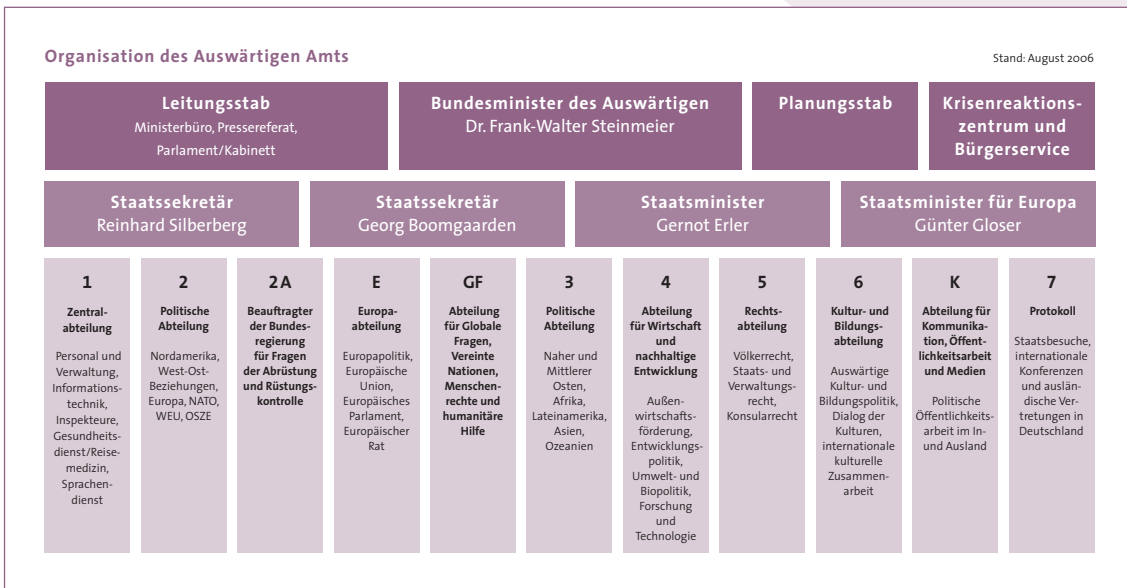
Organisation des Auswärtigen Amts

Stand: August 2006

Leitungsstab
Ministerbüro, Pressereferat, Parlament/Kabinett

Bundesminister des Auswärtigen
Dr. Frank-Walter Steinmeier

Planungsstab

Krisenreaktionszentrum und Bürgerservice

Staatssekretär
Reinhard Silberberg

Staatssekretär
Georg Boomgaarden

Staatsminister
Gernot Erler

Staatsminister für Europa
Günter Gloser

1
Zentralabteilung
Personal und Verwaltung, Informationstechnik, Inspekteure, Gesundheitsdienst/Reisemedizin, Sprachendienst

2
Politische Abteilung
Nordamerika, West-Ost-Beziehungen, Europa, NATO, WEU, OSZE

2 A
Beauftragter der Bundesregierung für Fragen der Abrüstung und Rüstungskontrolle

E
Europaabteilung
Europapolitik, Europäische Union, Europäisches Parlament, Europäischer Rat

GF
Abteilung für Globale Fragen, Vereinte Nationen, Menschenrechte und humanitäre Hilfe

3
Politische Abteilung
Naher und Mittlerer Osten, Afrika, Lateinamerika, Asien, Ozeanien

4
Abteilung für Wirtschaft und nachhaltige Entwicklung
Außenwirtschaftsförderung, Entwicklungspolitik, Umwelt- und Biopolitik, Forschung und Technologie

5
Rechtsabteilung
Völkerrecht, Staats- und Verwaltungsrecht, Konsularrecht

6
Kultur- und Bildungsabteilung
Auswärtige Kultur- und Bildungspolitik, Dialog der Kulturen, internationale kulturelle Zusammenarbeit

K
Abteilung für Kommunikation, Öffentlichkeitsarbeit und Medien
Politische Öffentlichkeitsarbeit im In- und Ausland

7
Protokoll
Staatsbesuche, internationale Konferenzen und ausländische Vertretungen in Deutschland